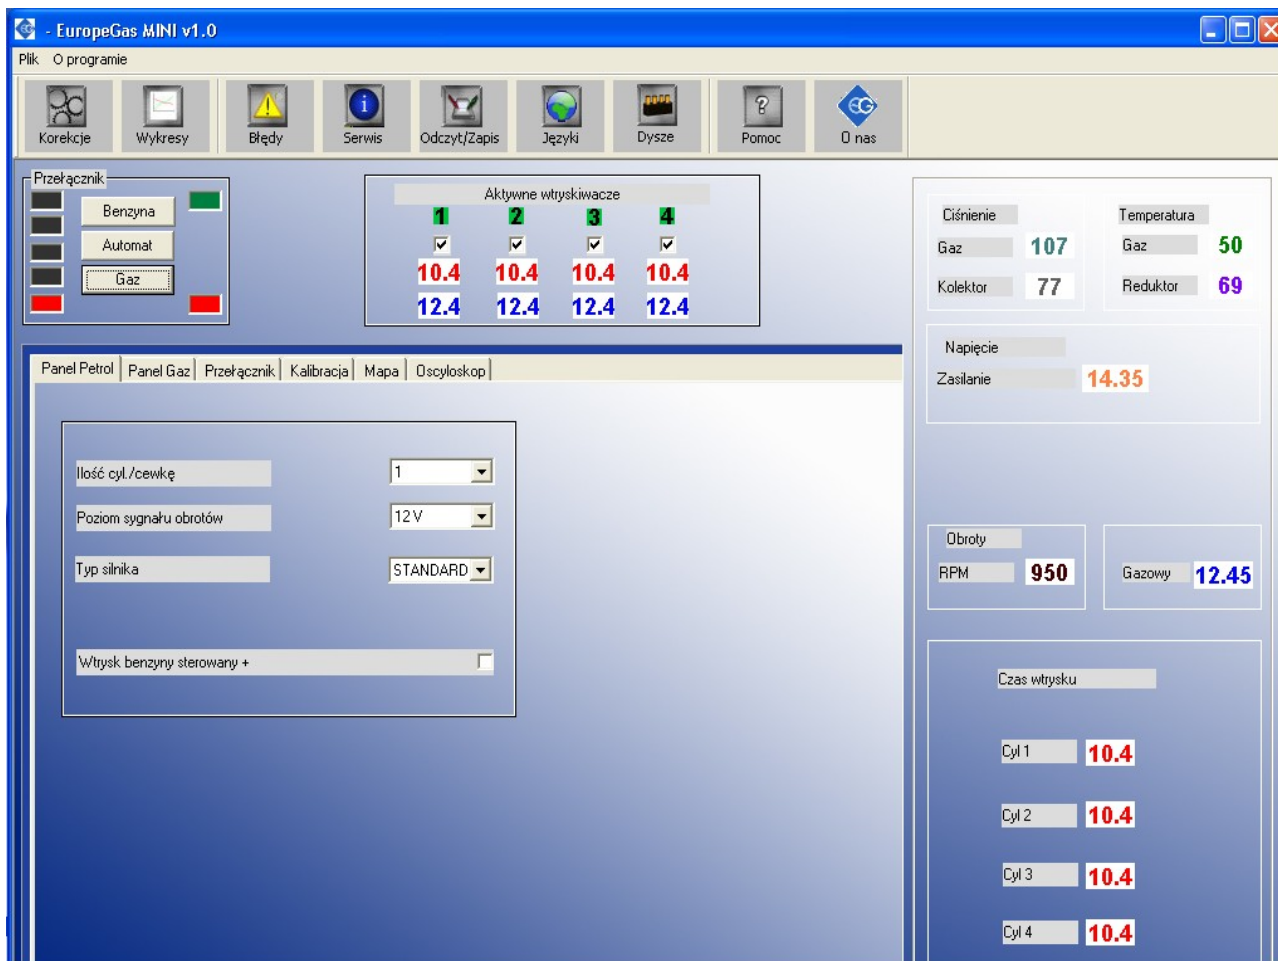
- EuropeGas MINI v1.0

Plik O programie

Korekcje Wykresy Błędy Serwis Odczyt/Zapis Języki Dysze Pomoc O nas

Przełącznik
Benzyna
Automat
Gaz

Aktywne wtryskiwacze
1 2 3 4
10.4 10.4 10.4 10.4
12.4 12.4 12.4 12.4

Panel Petrol | Panel Gaz | Przełącznik | Kalibracja | Mapa | Oscyloskop

Ilość cyl./cewkę 1
Poziom sygnału obrotów 12 V
Typ silnika STANDARD
Wtrysk benzyny sterowany +

Ciśnienie
Gaz 107
Kolektor 77

Temperatura
Gaz 50
Reduktor 69

Napięcie
Zasilanie 14.35

Obroty
RPM 950

Gazowy 12.45

Czas wtrysku
Cyl 1 10.4
Cyl 2 10.4
Cyl 3 10.4
Cyl 4 10.4